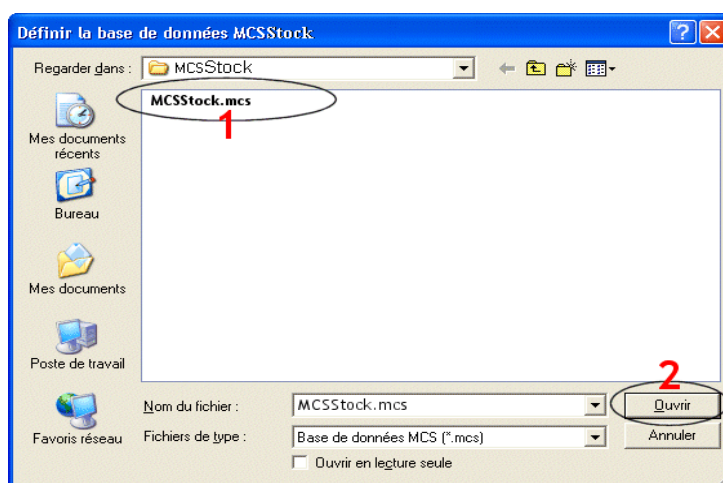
Définir la base de données MCSStock

Regarder dans : MCSStock

MCSStock.mcs

1

Mes documents récents

Bureau

Mes documents

Poste de travail

Favoris réseau

Nom du fichier : MCSStock.mcs

Fichiers de type : Base de données MCS (*.mcs)

Ouvrir en lecture seule

2

Ouvrir

Annuler